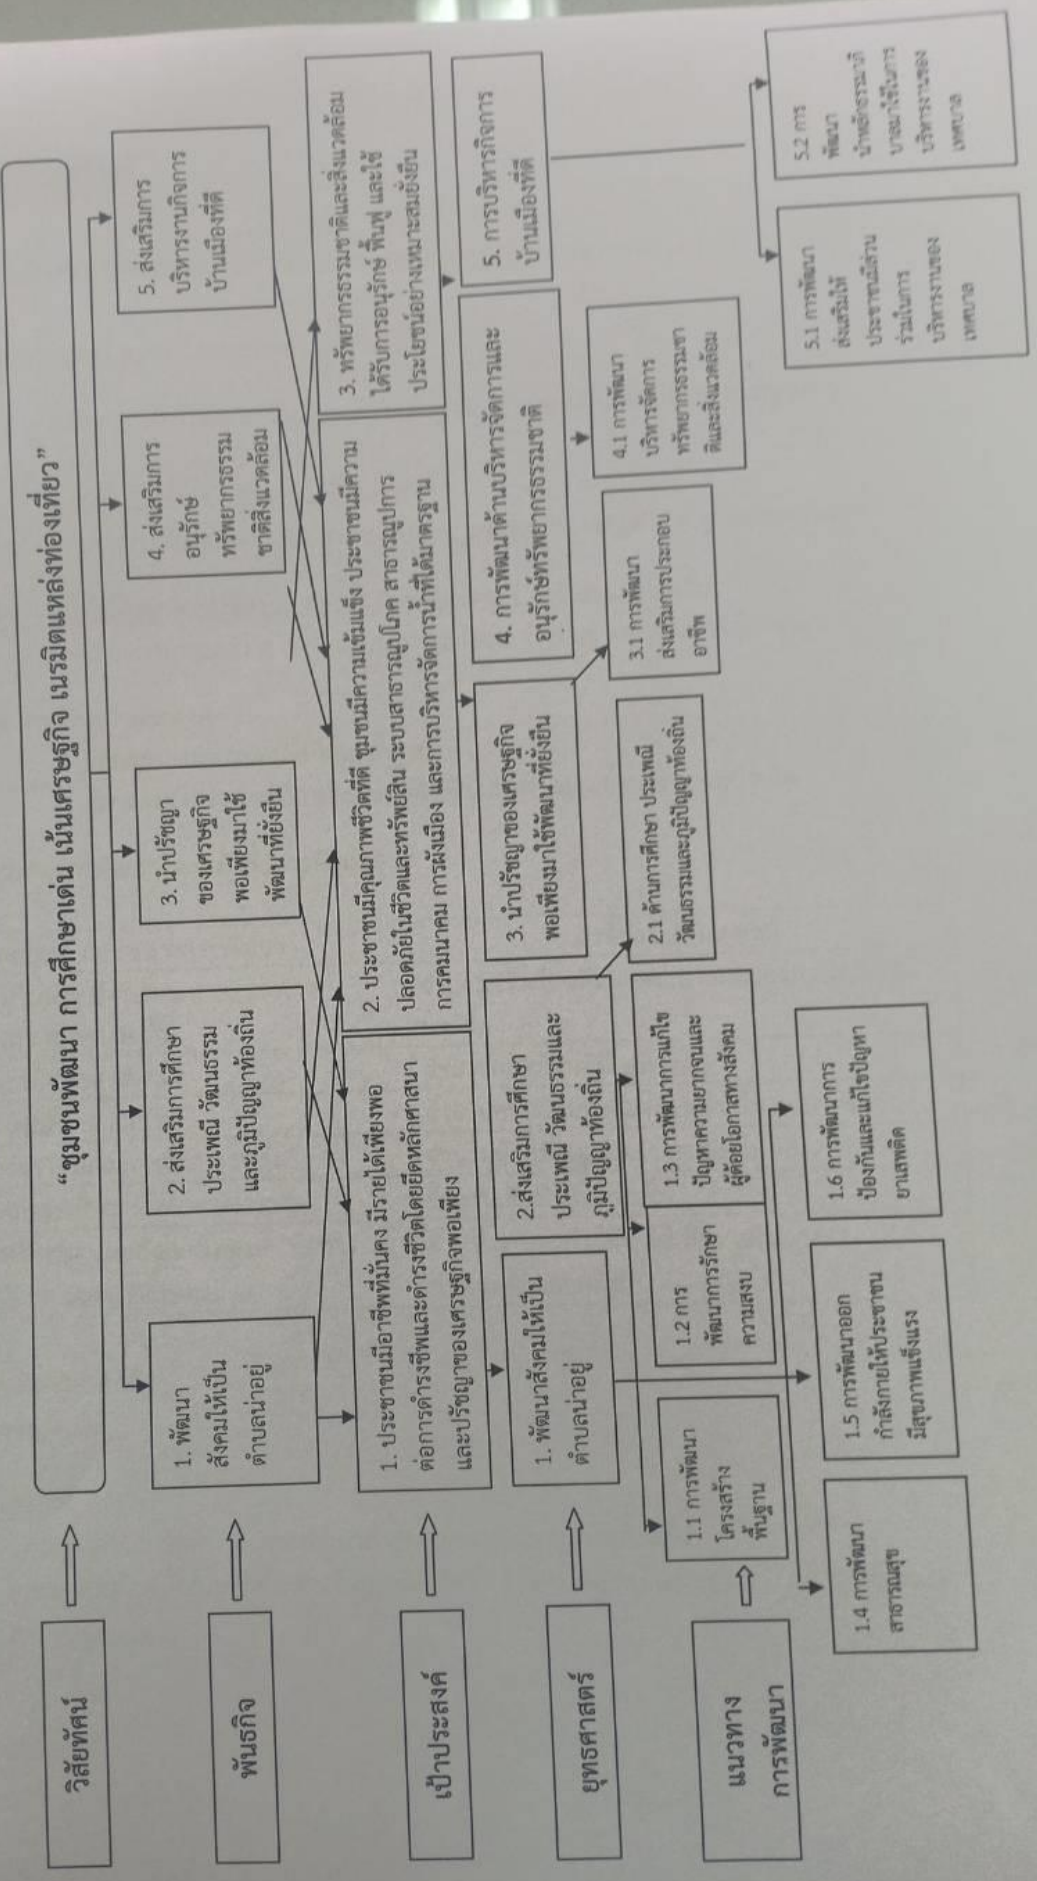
วิสัยทัศน์

"ชุมชนพัฒนา การศึกษาเด่น เน้นเศรษฐกิจ เนรมิตแหล่งท่องเที่ยว"

พันธกิจ

1. พัฒนาสังคมให้เป็นตำบลน่าอยู่

2. ส่งเสริมการศึกษา ประเพณี วัฒนธรรม และภูมิปัญญาท้องถิ่น

3. นำปรัชญาของเศรษฐกิจพอเพียงมาใช้พัฒนาที่ยั่งยืน

4. ส่งเสริมการอนุรักษ์ทรัพยากรธรรมชาติสิ่งแวดล้อม

5. ส่งเสริมการบริหารงานกิจการบ้านเมืองที่ดี

เป้าประสงค์

1. ประชาชนมีอาชีพที่มั่นคง มีรายได้เพียงพอต่อการดำรงชีพและดำรงชีวิตโดยยึดหลักศาสนาและปรัชญาของเศรษฐกิจพอเพียง

2. ประชาชนมีคุณภาพชีวิตที่ดี ชุมชนมีความเข้มแข็ง ประชาชนมีความปลอดภัยในชีวิตและทรัพย์สิน ระบบสาธารณูปโภค สาธารณูปการ การคมนาคม การผังเมือง และการบริหารจัดการน้ำที่ได้มาตรฐาน

3. ทรัพยากรธรรมชาติและสิ่งแวดล้อมได้รับการอนุรักษ์ ฟื้นฟู และใช้ประโยชน์อย่างเหมาะสมยั่งยืน

ยุทธศาสตร์

1. พัฒนาสังคมให้เป็นตำบลน่าอยู่

2.ส่งเสริมการศึกษา ประเพณี วัฒนธรรมและภูมิปัญญาท้องถิ่น

3. นำปรัชญาของเศรษฐกิจพอเพียงมาใช้พัฒนาที่ยั่งยืน

4. การพัฒนาด้านบริหารจัดการและอนุรักษ์ทรัพยากรธรรมชาติ

5. การบริหารกิจการบ้านเมืองที่ดี

แนวทางการพัฒนา

1.1 การพัฒนาโครงสร้างพื้นฐาน

1.2 การพัฒนาการรักษาความสงบ

1.3 การพัฒนาการแก้ไขปัญหาความยากจนและผู้ด้อยโอกาสทางสังคม

2.1 ด้านการศึกษา ประเพณี วัฒนธรรมและภูมิปัญญาท้องถิ่น

3.1 การพัฒนาส่งเสริมการประกอบอาชีพ

4.1 การพัฒนาบริหารจัดการทรัพยากรธรรมชาติและสิ่งแวดล้อม

5.1 การพัฒนาส่งเสริมให้ประชาชนมีส่วนร่วมในการบริหารงานของเทศบาล

5.2 การพัฒนานำหลักธรรมาภิบาลมาใช้ในการบริหารงานของเทศบาล

1.4 การพัฒนาสาธารณสุข

1.5 การพัฒนาออกกำลังกายให้ประชาชนมีสุขภาพแข็งแรง

1.6 การพัฒนาการป้องกันและแก้ไขปัญหายาเสพติด